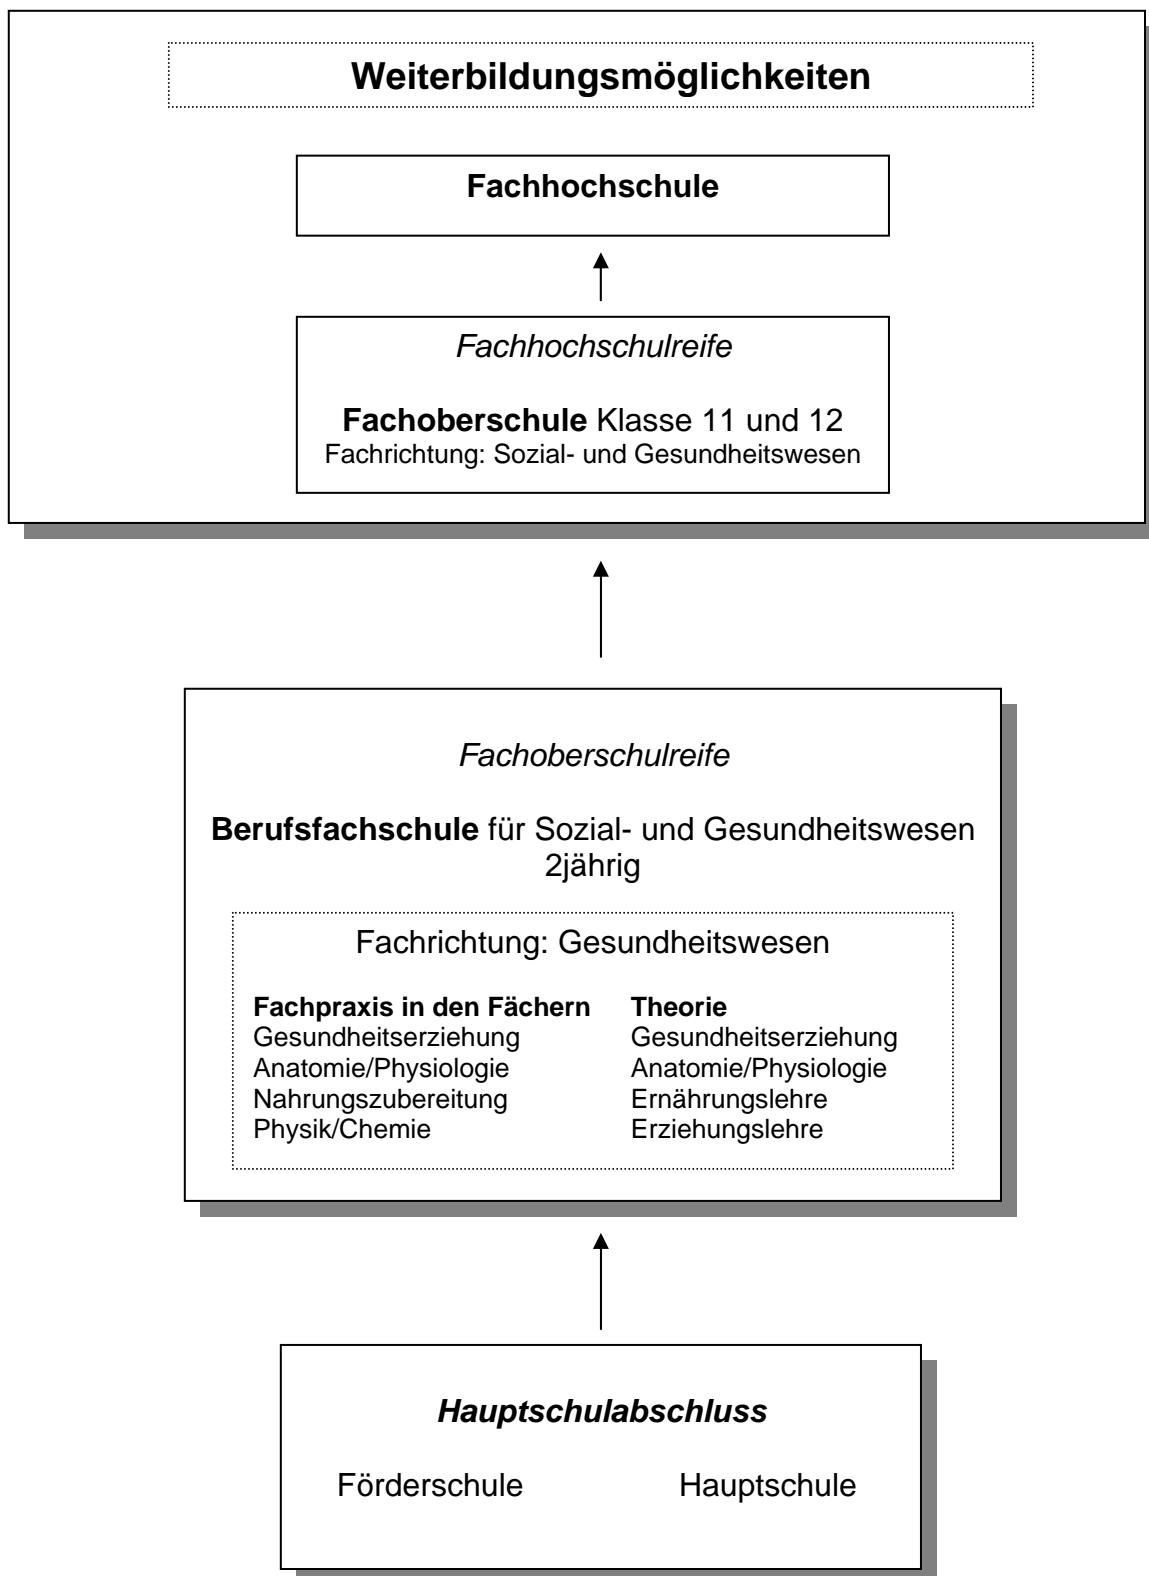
Weiterbildungsmöglichkeiten

Fachhochschule

Fachhochschulreife

Fachoberschule Klasse 11 und 12
Fachrichtung: Sozial- und Gesundheitswesen

Fachoberschulreife

Berufsfachschule für Sozial- und Gesundheitswesen 2jährig

Fachrichtung: Gesundheitswesen

Fachpraxis in den Fächern
Gesundheitserziehung
Anatomie/Physiologie
Nahrungszubereitung
Physik/Chemie

Theorie
Gesundheitserziehung
Anatomie/Physiologie
Ernährungslehre
Erziehungslehre

Hauptschulabschluss

Förderschule

Hauptschule